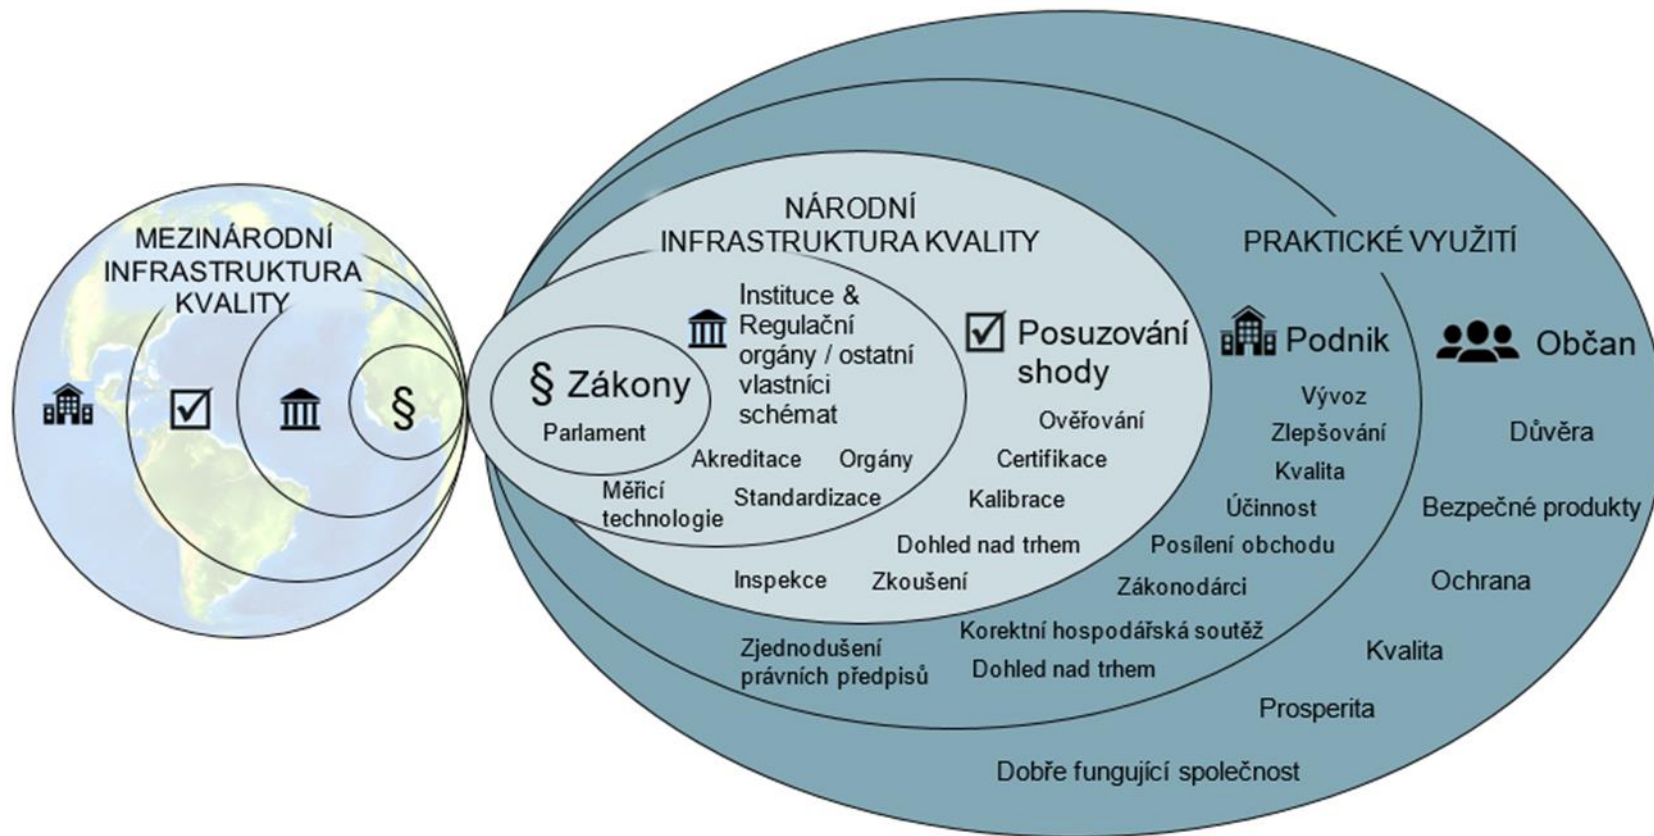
MEZINÁRODNÍ INFRASTRUKTURA KVALITY

☑

§

NÁRODNÍ INFRASTRUKTURA KVALITY

PRAKTICKÉ VYUŽITÍ

§ Zákony

Parlament

Instituce & Regulační orgány / ostatní vlastníci schémat

Akreditace

Orgány

Měřicí technologie

Standardizace

☑ Posuzování shody

Ověřování

Certifikace

Kalibrace

Dohled nad trhem

Inspekce

Zkoušení

Podnik

Vývoz

Zlepšování

Kvalita

Účinnost

Posílení obchodu

Zákonodárci

Korektní hospodářská soutěž

Dohled nad trhem

Zjednodušení právních předpisů

Občan

Důvěra

Bezpečné produkty

Ochrana

Kvalita

Prosperita

Dobře fungující společnost